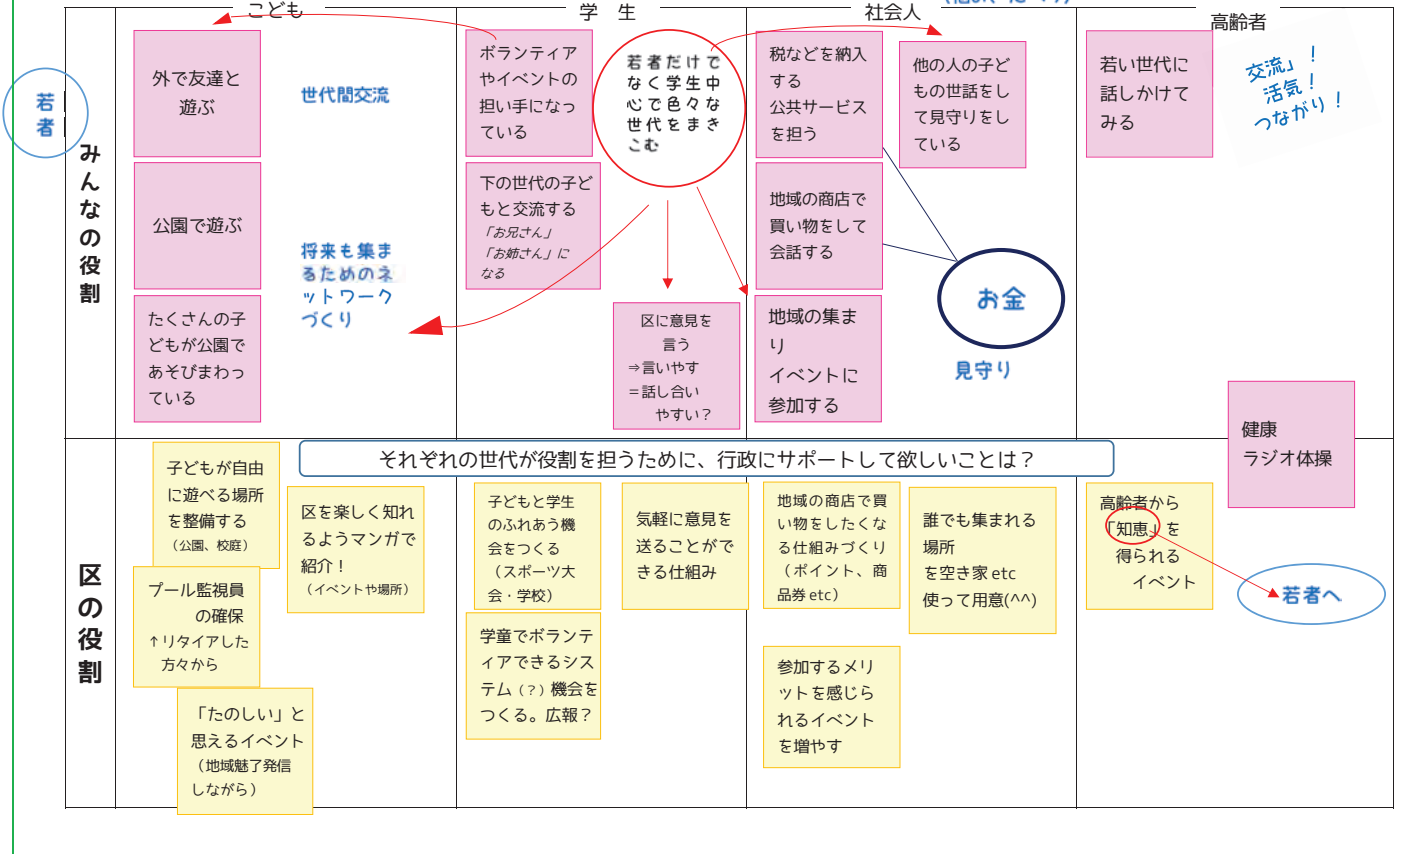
こども

学 生

社会人

高齢者

若者

みんなの役割

外で友達と遊ぶ

世代間交流

公園で遊ぶ

将来も集まるためのネットワークづくり

たくさんの子どもが公園であそびまわっている

ボランティアやイベントの担い手になっている

若者だけでなく学生中心で色々な世代をまきこむ

下の世代の子どもと交流する
「お兄さん」「お姉さん」になる

区に意見を言う
⇒言いやす
＝話し合い
やすい？

税などを納入する
公共サービスを担う

他の人の子どもの世話をして見守りをしている

地域の商店で買い物をして会話する

地域の集まり
イベントに参加する

お金

見守り

若い世代に話しかけてみる

交流」！
活気！
つながり！

健康
ラジオ体操

区の役割

それぞれの世代が役割を担うために、行政にサポートして欲しいことは？

子どもが自由に遊べる場所を整備する
（公園、校庭）

プール監視員の確保
↑リタイアした方々から

「たのしい」と思えるイベント
（地域魅了発信しながら）

区を楽しく知れるようマンガで紹介！
（イベントや場所）

子どもと学生のふれあう機会をつくる
（スポーツ大会・学校）

学童でボランティアできるシステム（？）機会をつくる。広報？

気軽に意見を送ることができる仕組み

地域の商店で買い物をしたくなる仕組みづくり
（ポイント、商品券 etc）

参加するメリットを感じられるイベントを増やす

誰でも集まれる場所
を空き家 etc
使って用意(^^)

高齢者から「知恵」を得られるイベント

若者へ